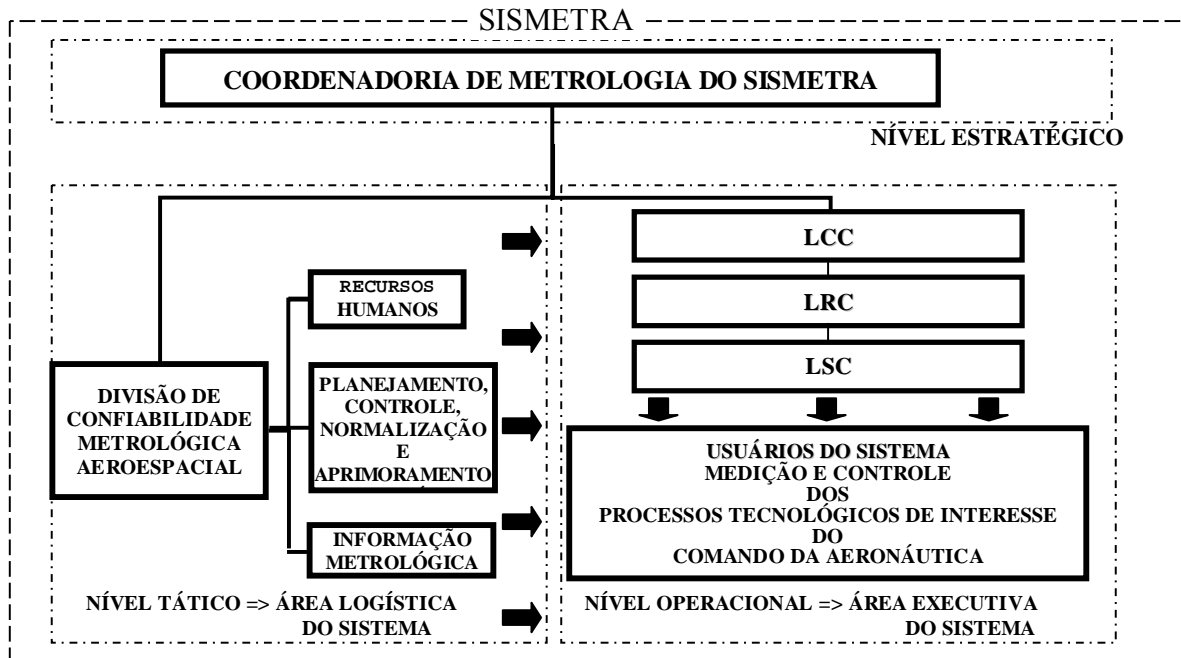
SISMETRA

COORDENADORIA DE METROLOGIA DO SISMETRA

NÍVEL ESTRATÉGICO

LCC

LRC

LSC

RECURSOS HUMANOS

PLANEJAMENTO, CONTROLE, NORMALIZAÇÃO E APRIMORAMENTO

INFORMAÇÃO METROLÓGICA

DIVISÃO DE CONFIABILIDADE METROLÓGICA AEROESPACIAL

USUÁRIOS DO SISTEMA
MEDIÇÃO E CONTROLE
DOS
PROCESSOS TECNOLÓGICOS DE INTERESSE
DO
COMANDO DA AERONÁUTICA

NÍVEL TÁTICO => ÁREA LOGÍSTICA DO SISTEMA

NÍVEL OPERACIONAL => ÁREA EXECUTIVA DO SISTEMA